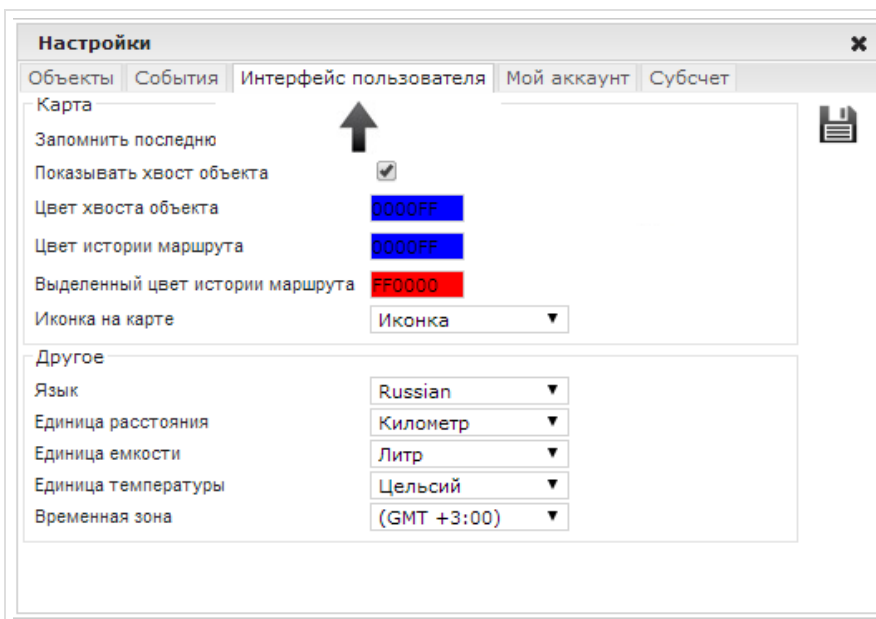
Настройки

Объекты | События | Интерфейс пользователя | Мой аккаунт | Субсчет

Карта

Запомнить последню

Показывать хвост объекта

Цвет хвоста объекта 0000FF

Цвет истории маршрута 0000FF

Выделенный цвет истории маршрута FF0000

Иконка на карте Иконка

Другое

Язык Russian

Единица расстояния Километр

Единица емкости Литр

Единица температуры Цельсий

Временная зона (GMT +3:00)